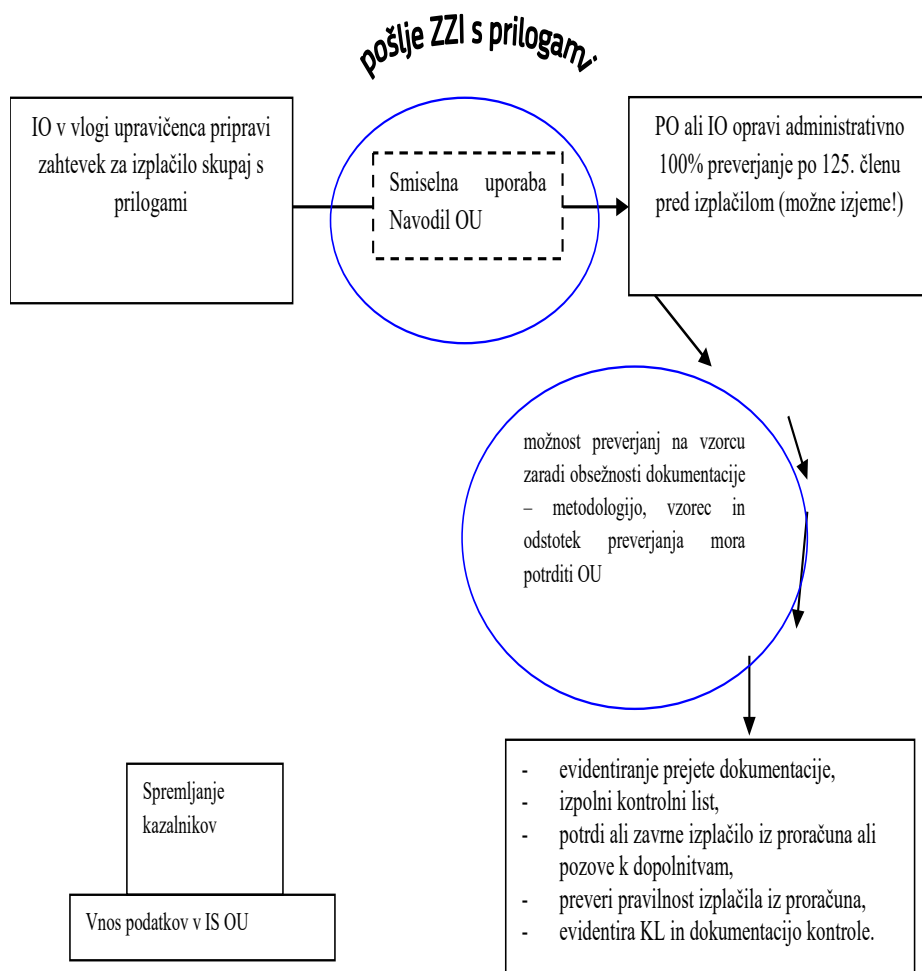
pošlje ZZI s prilogami

IO v vlogi upravičenca pripravi zahtevek za izplačilo skupaj s prilogami

Smiselna uporaba Navodil OU

PO ali IO opravi administrativno 100% preverjanje po 125. členu pred izplačilom (možne izjeme!)

možnost preverjanj na vzorcu zaradi obsežnosti dokumentacije – metodologijo, vzorec in odstotek preverjanja mora potrditi OU

- evidentiranje prejete dokumentacije,
- izpolni kontrolni list,
- potrdi ali zavrne izplačilo iz proračuna ali pozove k dopolnitvam,
- preveri pravilnost izplačila iz proračuna,
- evidentira KL in dokumentacijo kontrole.

Spremljanje kazalnikov

Vnos podatkov v IS OU